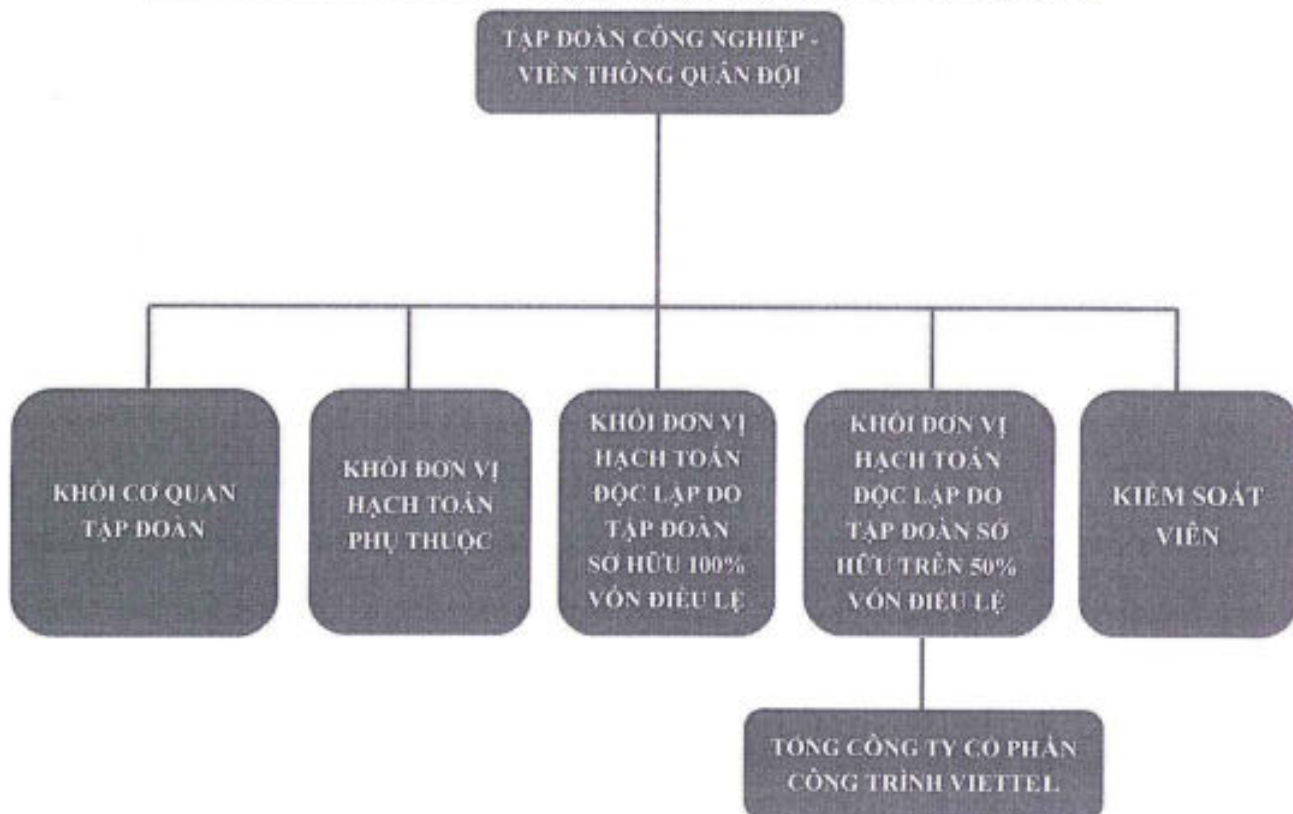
TẬP ĐOÀN CÔNG NGHIỆP - VIỄN THÔNG QUÂN ĐỘI

KHỐI CƠ QUAN TẬP ĐOÀN

KHỐI ĐƠN VỊ HẠCH TOÁN PHỤ THUỘC

KHỐI ĐƠN VỊ HẠCH TOÁN ĐỘC LẬP DO TẬP ĐOÀN SỞ HỮU 100% VỐN ĐIỀU LỆ

KHỐI ĐƠN VỊ HẠCH TOÁN ĐỘC LẬP DO TẬP ĐOÀN SỞ HỮU TRÊN 50% VỐN ĐIỀU LỆ

KIỂM SOÁT VIÊN

TỔNG CÔNG TY CỔ PHẦN CÔNG TRÌNH VIETTEL